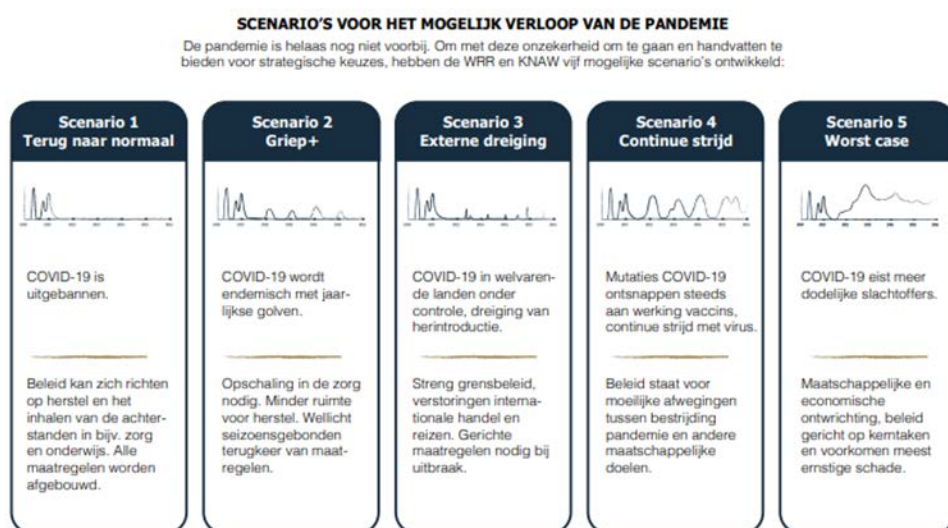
SCENARIO'S VOOR HET MOGELIJK VERLOOP VAN DE PANDEMIE

De pandemie is helaas nog niet voorbij. Om met deze onzekerheid om te gaan en handvatten te bieden voor strategische keuzes, hebben de WRR en KNAW vijf mogelijke scenario's ontwikkeld:

Scenario 1
Terug naar normaal

COVID-19 is uitgebannen.

Beleid kan zich richten op herstel en het inhalen van de achterstanden in bijv. zorg en onderwijs. Alle maatregelen worden afgebouwd.

Scenario 2
Griep+

COVID-19 wordt endemisch met jaarlijkse golven.

Opschaling in de zorg nodig. Minder ruimte voor herstel. Wellicht seizoensgebonden terugkeer van maatregelen.

Scenario 3
Externe dreiging

COVID-19 in welvarende landen onder controle, dreiging van herintroductie.

Streng grensbeleid, verstoringen internationale handel en reizen. Gerichte maatregelen nodig bij uitbraak.

Scenario 4
Continue strijd

Mutaties COVID-19 ontsnappen steeds aan werking vaccins, continue strijd met virus.

Beleid staat voor moeilijke afwegingen tussen bestrijding pandemie en andere maatschappelijke doelen.

Scenario 5
Worst case

COVID-19 eist meer dodelijke slachtoffers.

Maatschappelijke en economische ontwrichting, beleid gericht op kerntaken en voorkomen meest ernstige schade.